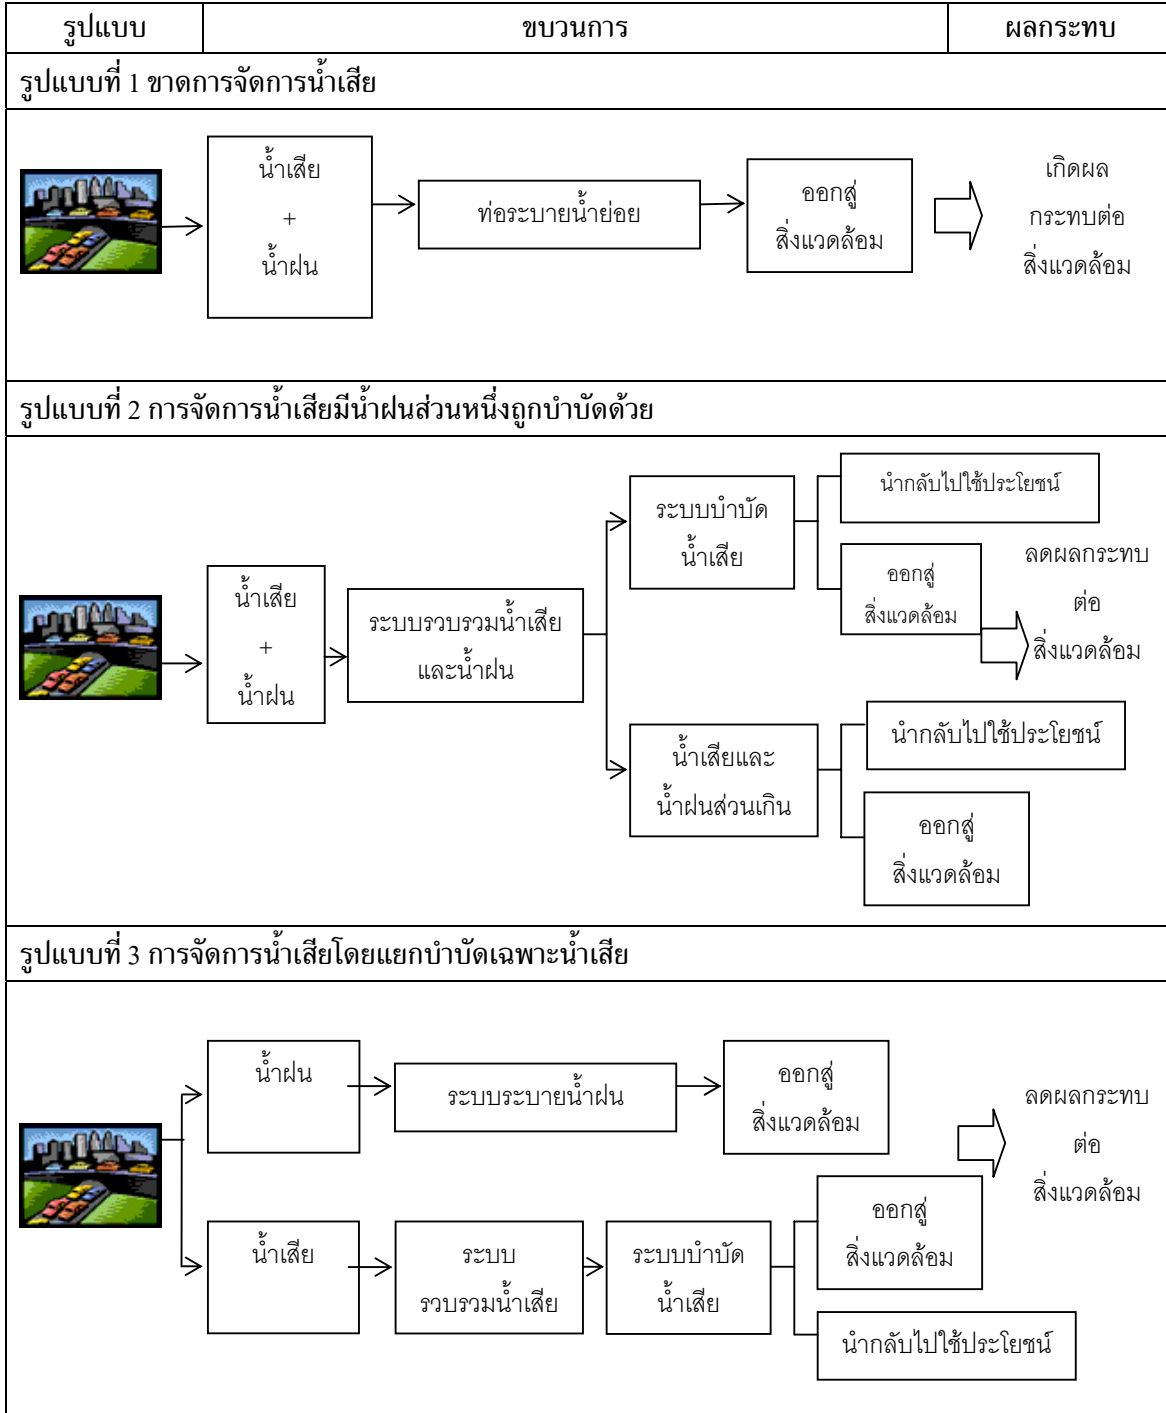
| รูปแบบ | ขบวนการ | ผลกระทบ |
|---|---|---|

รูปแบบที่ 1 ขาดการจัดการน้ำเสีย

น้ำเสีย + น้ำฝน

ท่อระบายน้ำย่อย

ออกสู่ สิ่งแวดล้อม

เกิดผล กระทบต่อ สิ่งแวดล้อม

รูปแบบที่ 2 การจัดการน้ำเสียมีน้ำฝนส่วนหนึ่งถูกบำบัดด้วย

น้ำเสีย + น้ำฝน

ระบบรวบรวมน้ำเสีย และน้ำฝน

ระบบบำบัด น้ำเสีย

นำกลับไปใช้ประโยชน์

ออกสู่ สิ่งแวดล้อม

ลดผลกระทบ ต่อ สิ่งแวดล้อม

น้ำเสียและ น้ำฝนส่วนเกิน

นำกลับไปใช้ประโยชน์

ออกสู่ สิ่งแวดล้อม

รูปแบบที่ 3 การจัดการน้ำเสียโดยแยกบำบัดเฉพาะน้ำเสีย

น้ำฝน

ระบบระบายน้ำฝน

ออกสู่ สิ่งแวดล้อม

ลดผลกระทบ ต่อ สิ่งแวดล้อม

น้ำเสีย

ระบบ รวบรวมน้ำเสีย

ระบบบำบัด น้ำเสีย

ออกสู่ สิ่งแวดล้อม

นำกลับไปใช้ประโยชน์